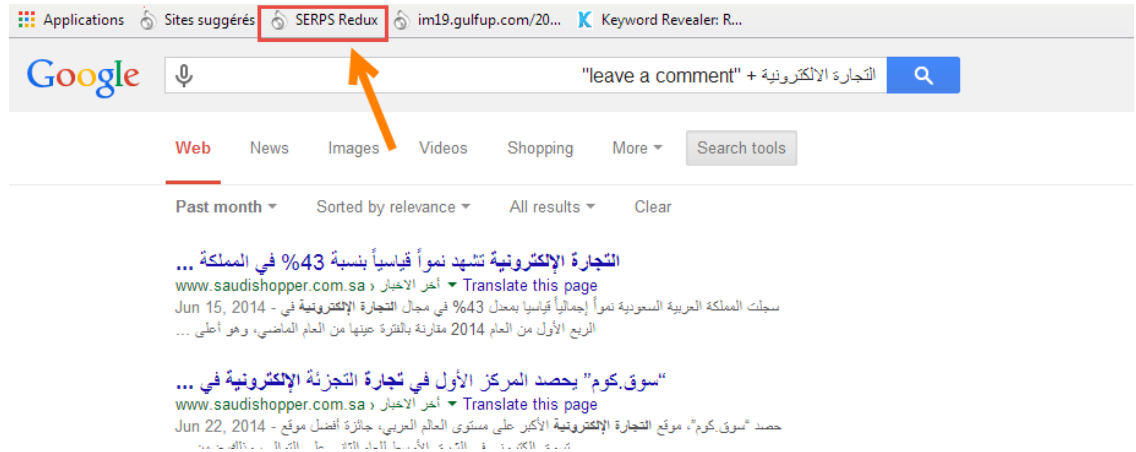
Applications Sites suggérés SERPS Redux im19.gulfup.com/20... Keyword Revealer: R...

Google

التجارة الالكترونية + "leave a comment"

Web News Images Videos Shopping More Search tools

Past month Sorted by relevance All results Clear

التّجارة الإلكترونية تشهد نمواً قياسياً بنسبة 43% في المملكة ...
www.saudishopper.com.sa › أخر الاخبار Translate this page
Jun 15, 2014 - سجلت المملكة العربية السعودية نمواً إجمالياً قياسياً بمعدل 43% في مجال التجارة الإلكترونية في الربع الأول من العام 2014 مقارنة بالفترة عينها من العام الماضي، وهو أعلى ...

"سوق.كوم" يحصد المركز الأول في تجارة التجزئة الإلكترونية في ...
www.saudishopper.com.sa › أخر الاخبار Translate this page
Jun 22, 2014 - حصد "سوق.كوم"، موقع التجارة الإلكترونية الأكبر على مستوى العالم العربي، جائزة أفضل موقع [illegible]